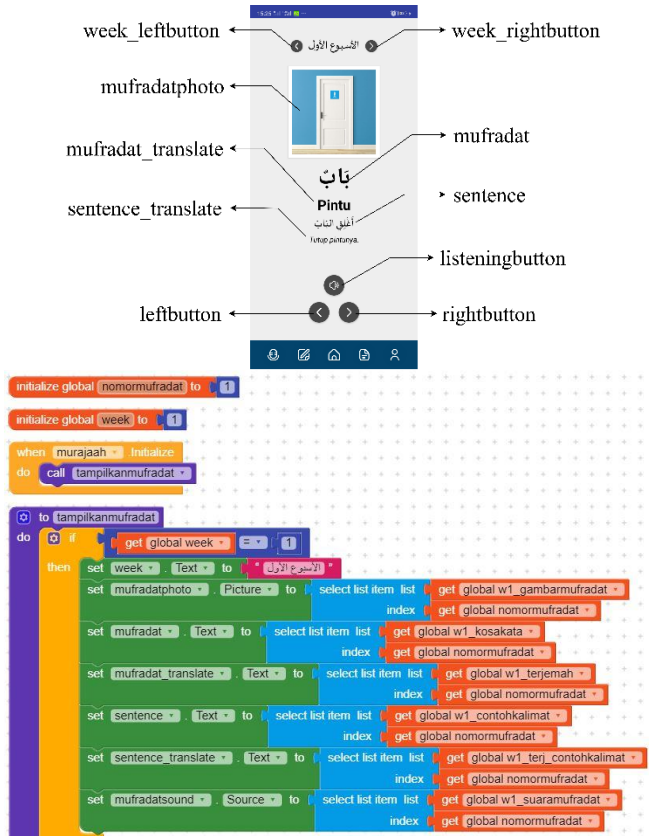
week_leftbutton
الأسبوع الأول
week_rightbutton
mufradatphoto
mufradat_translate
mufradat
بَابٌ
Pintu
sentence
sentence_translate
أَغْلِقِ البَابَ
Tutup pintunya.
listeningbutton
leftbutton
rightbutton

initialize global nomormufradat to 1
initialize global week to 1
when murajaah . Initialize
do call tampilkanmufradat

to tampilkanmufradat
do if get global week = 1
then set week . Text to " الأسبوع الأول "
set mufradatphoto . Picture to select list item list get global w1_gambarmufradat
index get global nomormufradat
set mufradat . Text to select list item list get global w1_kosakata
index get global nomormufradat
set mufradat_translate . Text to select list item list get global w1_terjemah
index get global nomormufradat
set sentence . Text to select list item list get global w1_contohkalimat
index get global nomormufradat
set sentence_translate . Text to select list item list get global w1_terj_contohkalimat
index get global nomormufradat
set mufradatsound . Source to select list item list get global w1_suaramufradat
index get global nomormufradat